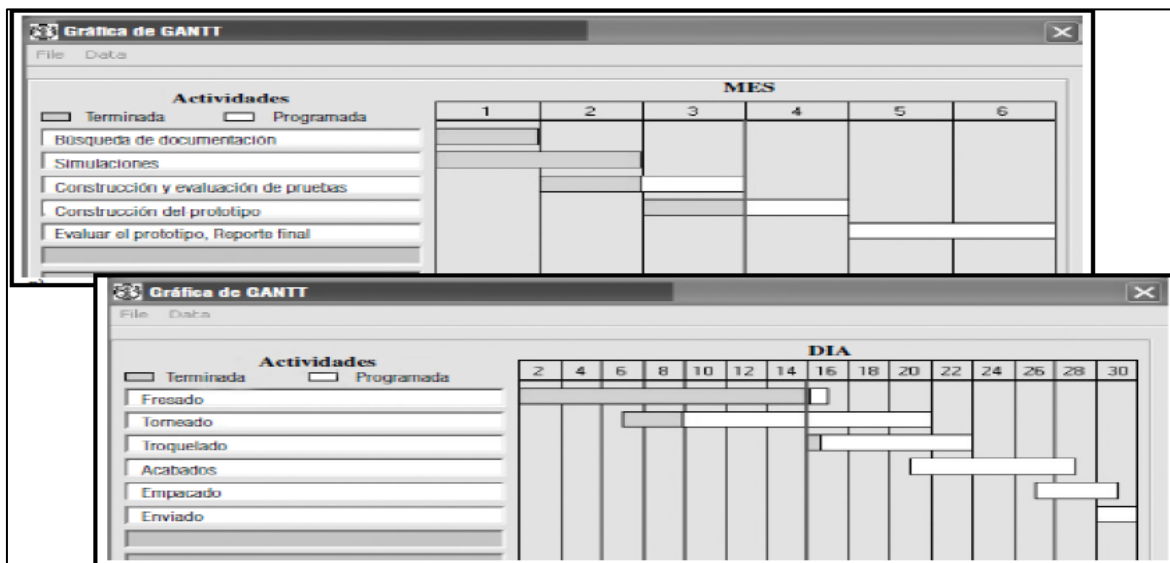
Gráfica de GANTT
File Data

Actividades
Terminada Programada

MES

| 1 | 2 | 3 | 4 | 5 | 6 |
|---|---|---|---|---|---|

Búsqueda de documentación
Simulaciones
Construcción y evaluación de pruebas
Construcción del prototipo
Evaluar el prototipo, Reporte final

Gráfica de GANTT
File Data

Actividades
Terminada Programada

DIA

| 2 | 4 | 6 | 8 | 10 | 12 | 14 | 16 | 18 | 20 | 22 | 24 | 26 | 28 | 30 |
|---|---|---|---|---|---|---|---|---|---|---|---|---|---|---|

Fresado
Torneado
Troquelado
Acabados
Empacado
Enviado